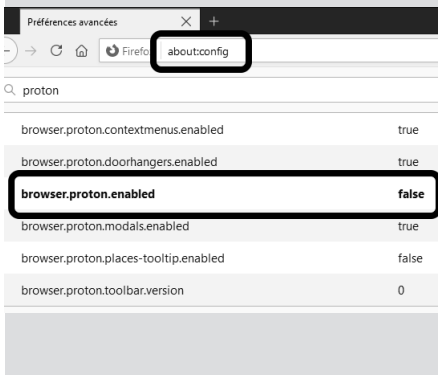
Préférences avancées ✕ +

Firefo about:config

proton

| | |
|---|---|
| browser.proton.contextmenus.enabled | true |
| browser.proton.doorhangers.enabled | true |
| **browser.proton.enabled** | **false** |
| browser.proton.modals.enabled | true |
| browser.proton.places-tooltip.enabled | false |
| browser.proton.toolbar.version | 0 |